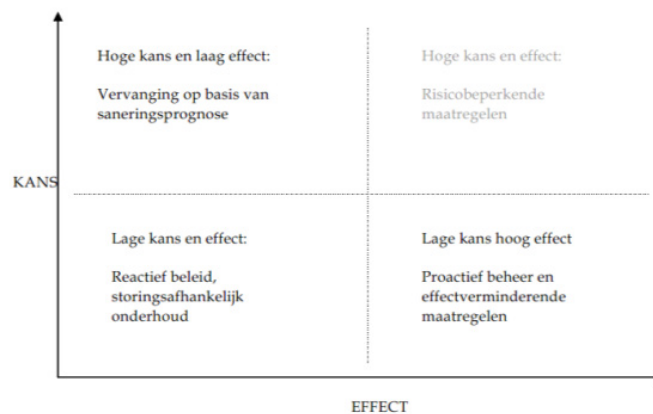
Hoge kans en laag effect:

Vervanging op basis van saneringsprognose

Hoge kans en effect:

Risicobeperkende maatregelen

KANS

Lage kans en effect:

Reactief beleid, storingsafhankelijk onderhoud

Lage kans hoog effect

Proactief beheer en effectverminderende maatregelen

EFFECT